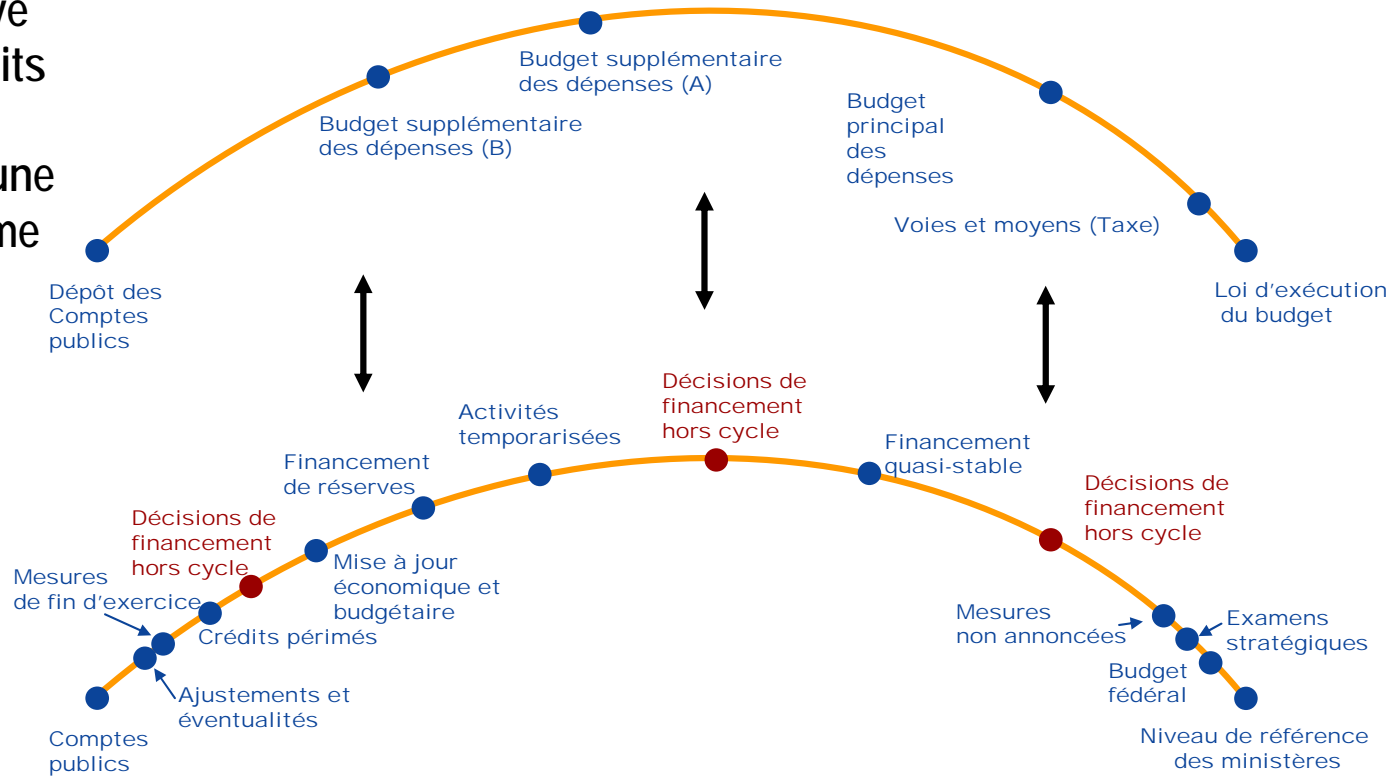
ve
its

une
me

Budget supplémentaire des dépenses (A)

Budget supplémentaire des dépenses (B)

Budget principal des dépenses

Voies et moyens (Taxe)

Dépôt des Comptes publics

Loi d'exécution du budget

Décisions de financement hors cycle

Activités temporarisées

Financement de réserves

Financement quasi-stable

Décisions de financement hors cycle

Décisions de financement hors cycle

Mise à jour économique et budgétaire

Mesures de fin d'exercice

Crédits périmés

Mesures non annoncées

Examens stratégiques

Ajustements et éventualités

Budget fédéral

Comptes publics

Niveau de référence des ministères